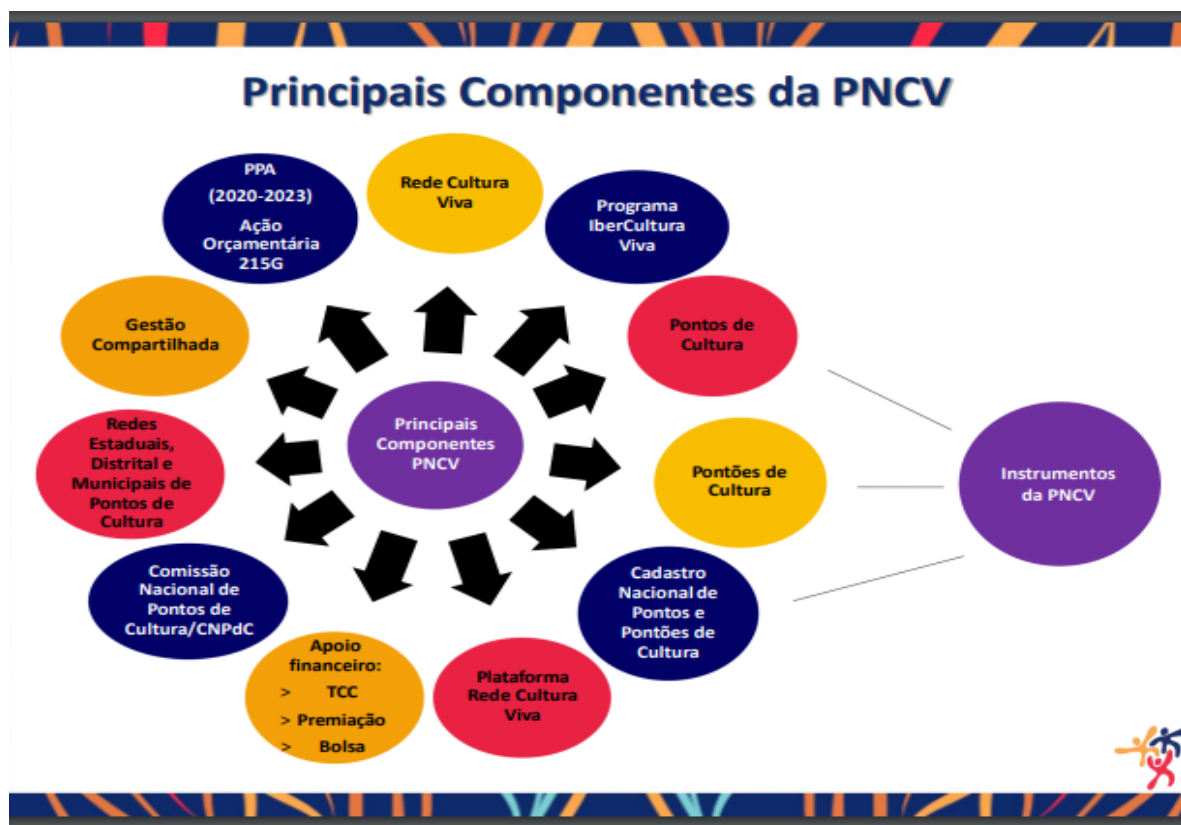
Principais Componentes da PNCV

Principais Componentes PNCV

Rede Cultura Viva

Programa IberCultura Viva

Pontos de Cultura

Pontões de Cultura

Cadastro Nacional de Pontos e Pontões de Cultura

Plataforma Rede Cultura Viva

Apoio financeiro:
> TCC
> Premiação
> Bolsa

Comissão Nacional de Pontos de Cultura/CNPdC

Redes Estaduais, Distrital e Municipais de Pontos de Cultura

Gestão Compartilhada

PPA
(2020-2023)
Ação Orçamentária 215G

Instrumentos da PNCV